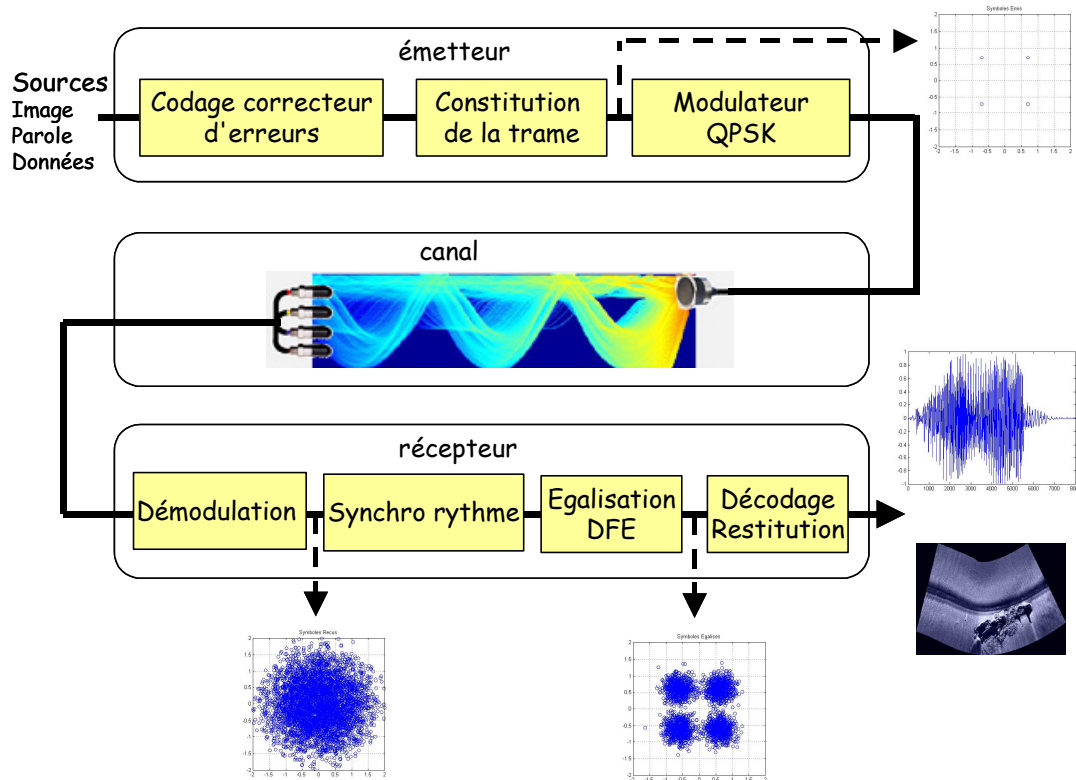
émetteur

Sources
Image
Parole
Données

Codage correcteur d'erreurs

Constitution de la trame

Modulateur QPSK

Symboles Emis

canal

récepteur

Démodulation

Synchro rythme

Egalisation DFE

Décodage Restitution

Symboles Recus

Symboles Egalises